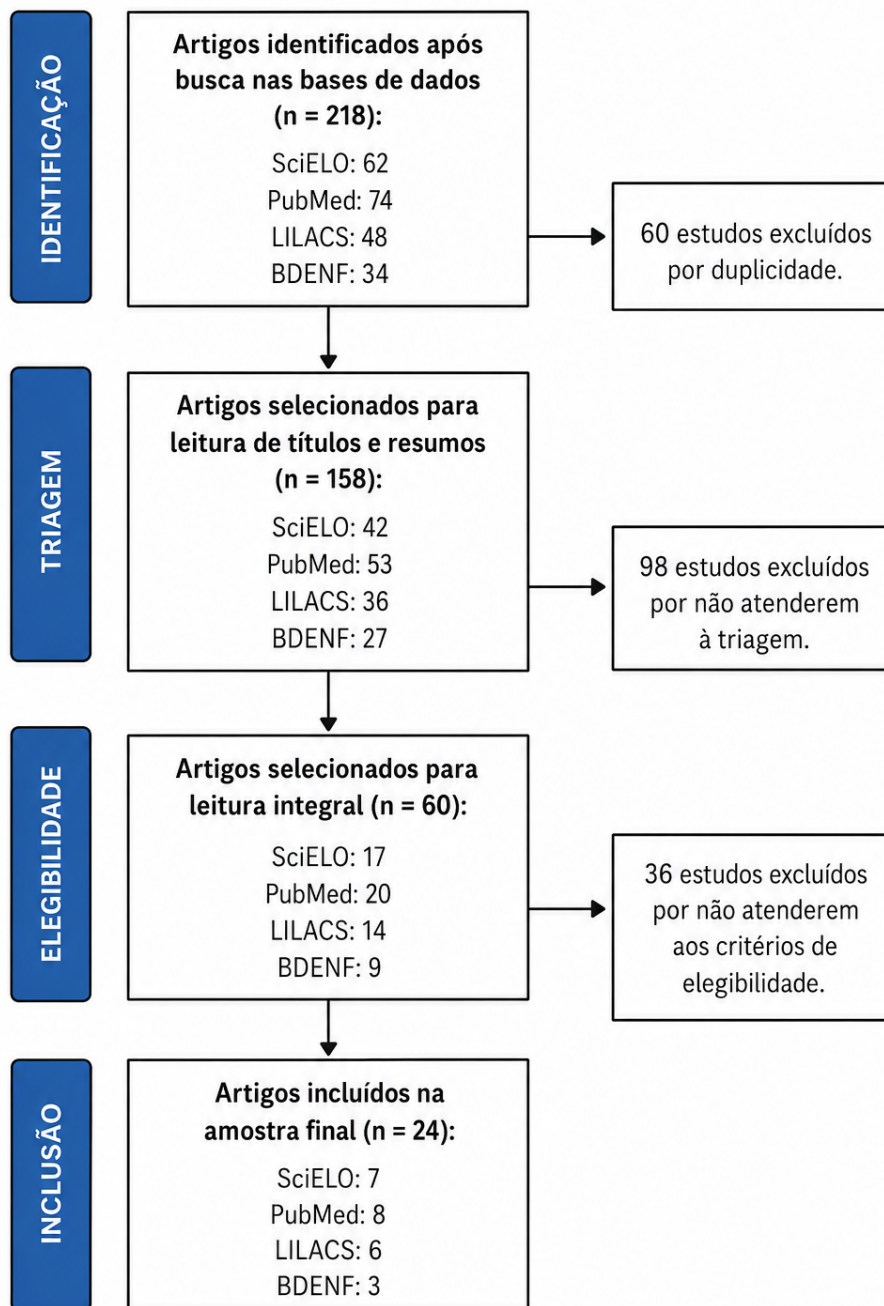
IDENTIFICAÇÃO

Artigos identificados após busca nas bases de dados (n = 218):

SciELO: 62
PubMed: 74
LILACS: 48
BDENF: 34

60 estudos excluídos por duplicidade.

TRIAGEM

Artigos selecionados para leitura de títulos e resumos (n = 158):

SciELO: 42
PubMed: 53
LILACS: 36
BDENF: 27

98 estudos excluídos por não atenderem à triagem.

ELEGIBILIDADE

Artigos selecionados para leitura integral (n = 60):

SciELO: 17
PubMed: 20
LILACS: 14
BDENF: 9

36 estudos excluídos por não atenderem aos critérios de elegibilidade.

INCLUSÃO

Artigos incluídos na amostra final (n = 24):

SciELO: 7
PubMed: 8
LILACS: 6
BDENF: 3